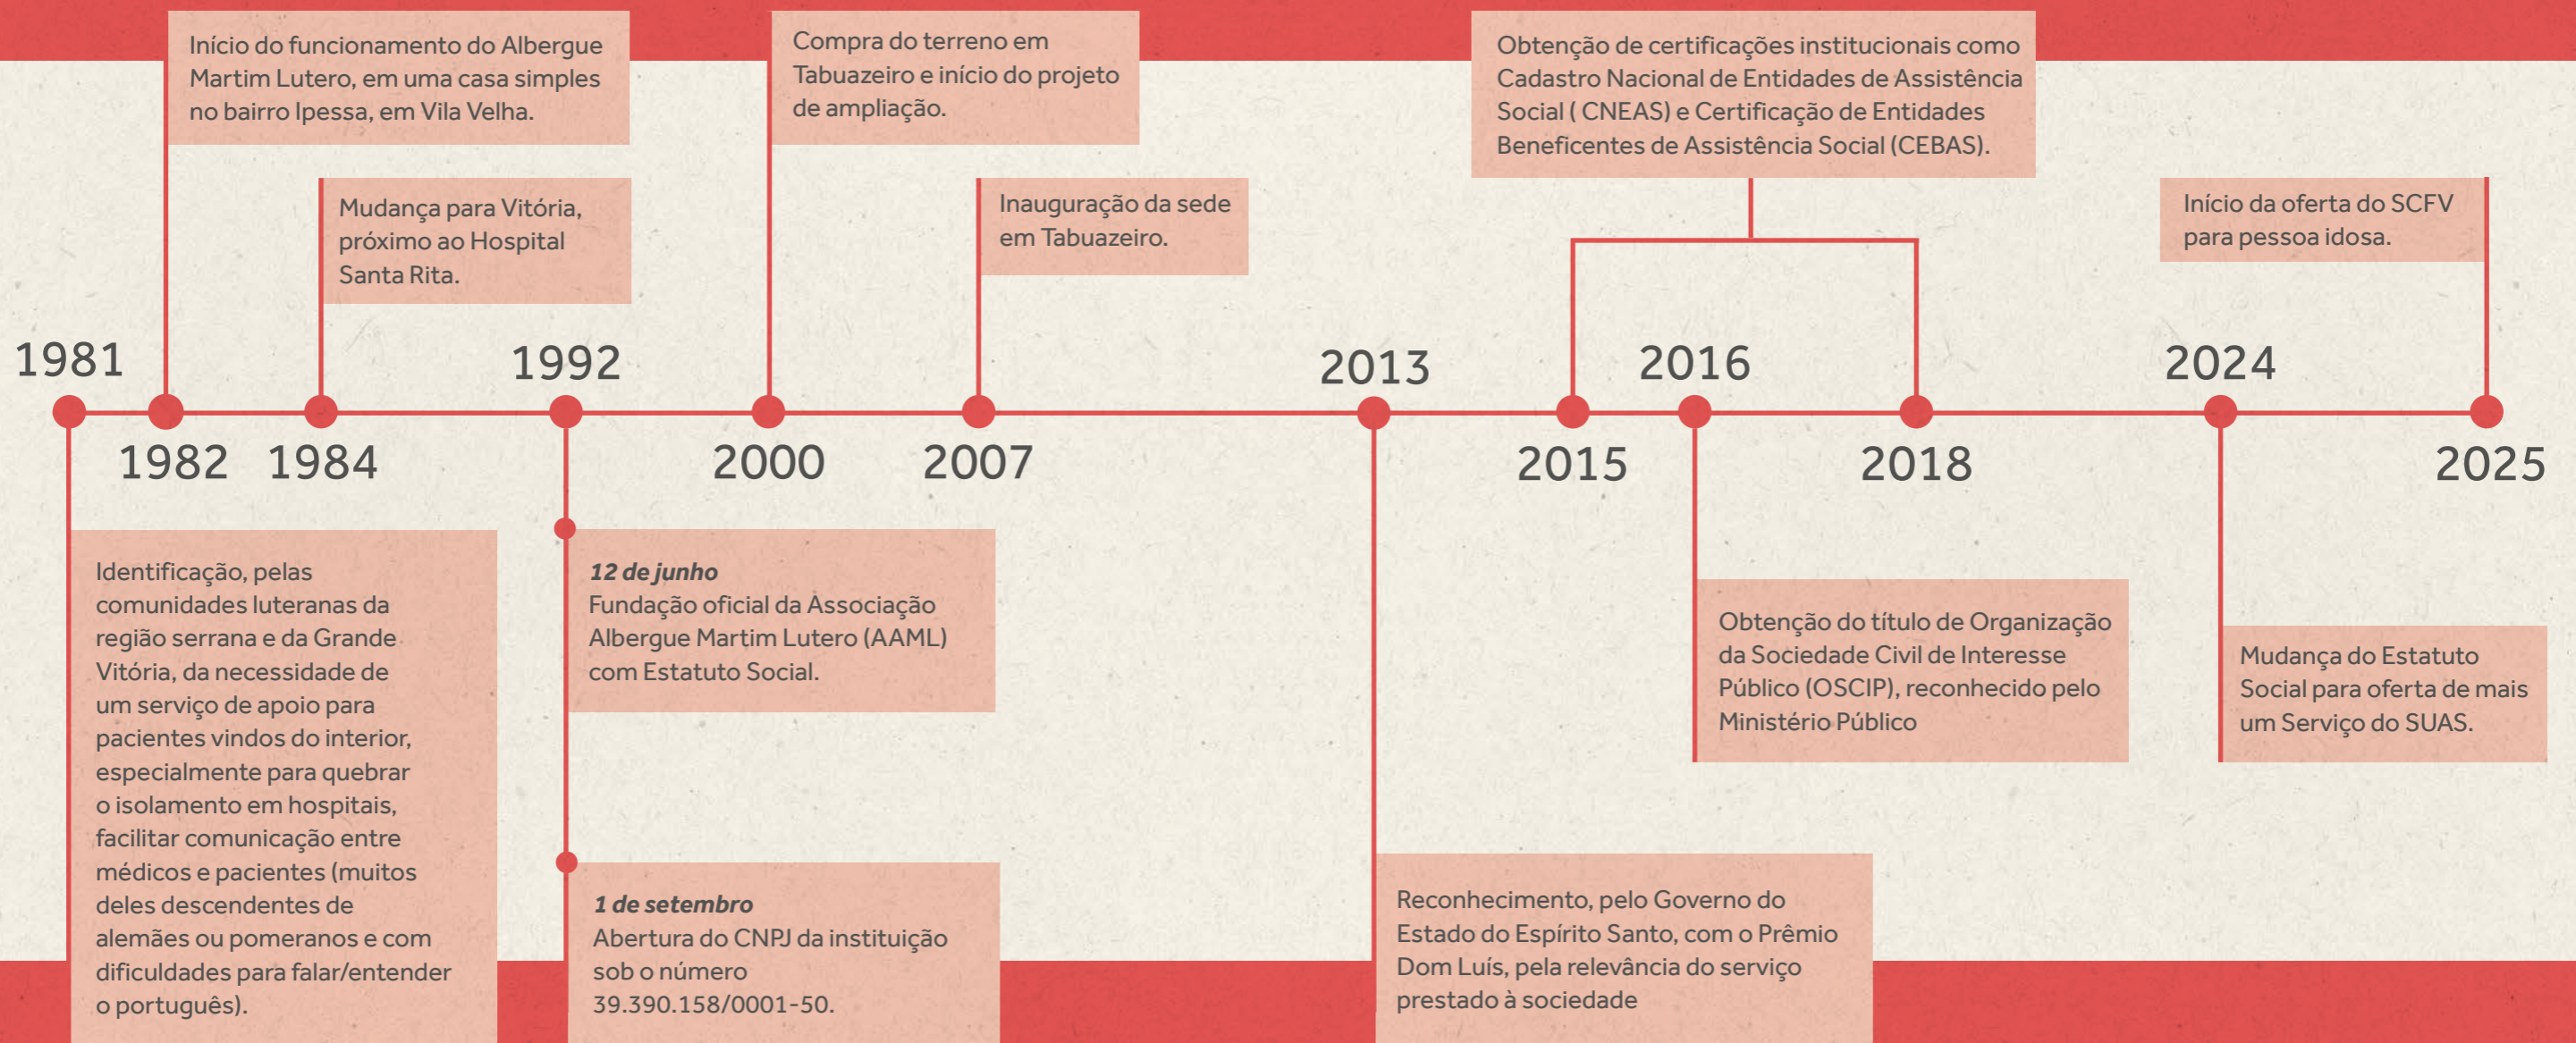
Início do funcionamento do Albergue Martim Lutero, em uma casa simples no bairro Ipessa, em Vila Velha.

Mudança para Vitória, próximo ao Hospital Santa Rita.

Compra do terreno em Tabuazeiro e início do projeto de ampliação.

Inauguração da sede em Tabuazeiro.

Obtenção de certificações institucionais como Cadastro Nacional de Entidades de Assistência Social ( CNEAS) e Certificação de Entidades Beneficentes de Assistência Social (CEBAS).

Início da oferta do SCFV para pessoa idosa.

1981

1982

1984

1992

2000

2007

2013

2015

2016

2018

2024

2025

Identificação, pelas comunidades luteranas da região serrana e da Grande Vitória, da necessidade de um serviço de apoio para pacientes vindos do interior, especialmente para quebrar o isolamento em hospitais, facilitar comunicação entre médicos e pacientes (muitos deles descendentes de alemães ou pomeranos e com dificuldades para falar/entender o português).

*12 de junho*
Fundação oficial da Associação Albergue Martim Lutero (AAML) com Estatuto Social.

*1 de setembro*
Abertura do CNPJ da instituição sob o número 39.390.158/0001-50.

Reconhecimento, pelo Governo do Estado do Espírito Santo, com o Prêmio Dom Luís, pela relevância do serviço prestado à sociedade

Obtenção do título de Organização da Sociedade Civil de Interesse Público (OSCIP), reconhecido pelo Ministério Público

Mudança do Estatuto Social para oferta de mais um Serviço do SUAS.